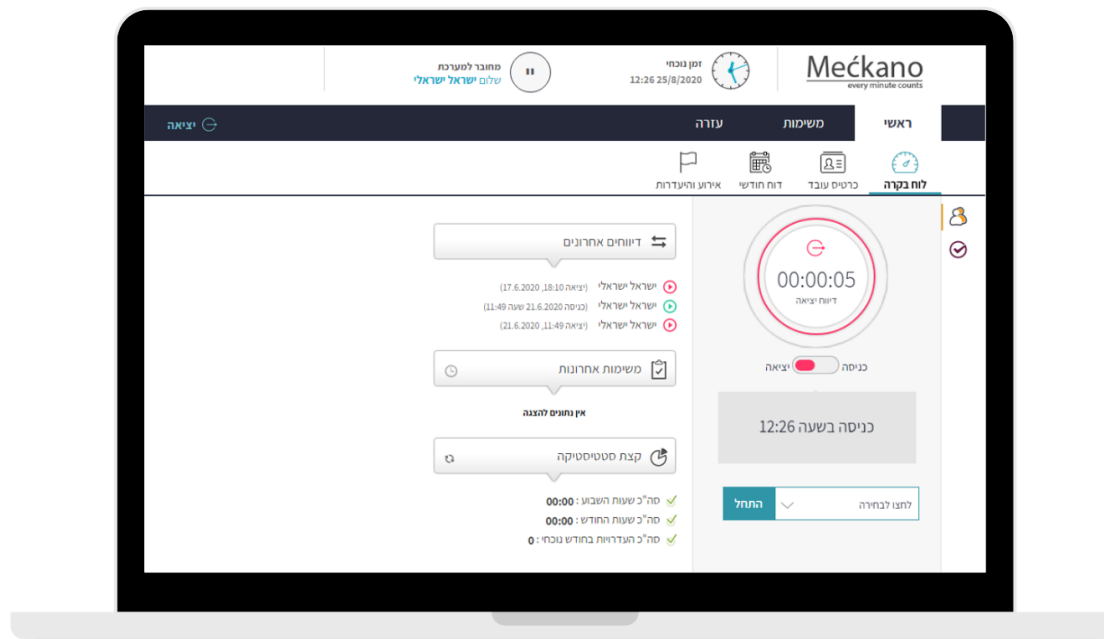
Mećkano
every minute counts

זמן נוכחי
12:26 25/8/2020

מחובר למערכת
שלום ישראל ישראלי

ראשי
משימות
עזרה
יציאה

לוח בקרה
כרטיס עובד
דוח חודשי
אירוע והיעדרות

00:00:05
דיווח יציאה

כניסה
יציאה

כניסה בשעה 12:26

לחצו לבחירה
התחל

דיווחים אחרונים
ישראל ישראלי (יציאה 18:10, 17.6.2020)
ישראל ישראלי (כניסה 21.6.2020 שעה 11:49)
ישראל ישראלי (יציאה 11:49, 21.6.2020)

משימות אחרונות
אין נתונים להצגה

קצת סטטיסטיקה
סה"כ שעות השבוע : 00:00
סה"כ שעות החודש : 00:00
סה"כ העדרויות בחודש נוכחי : 0